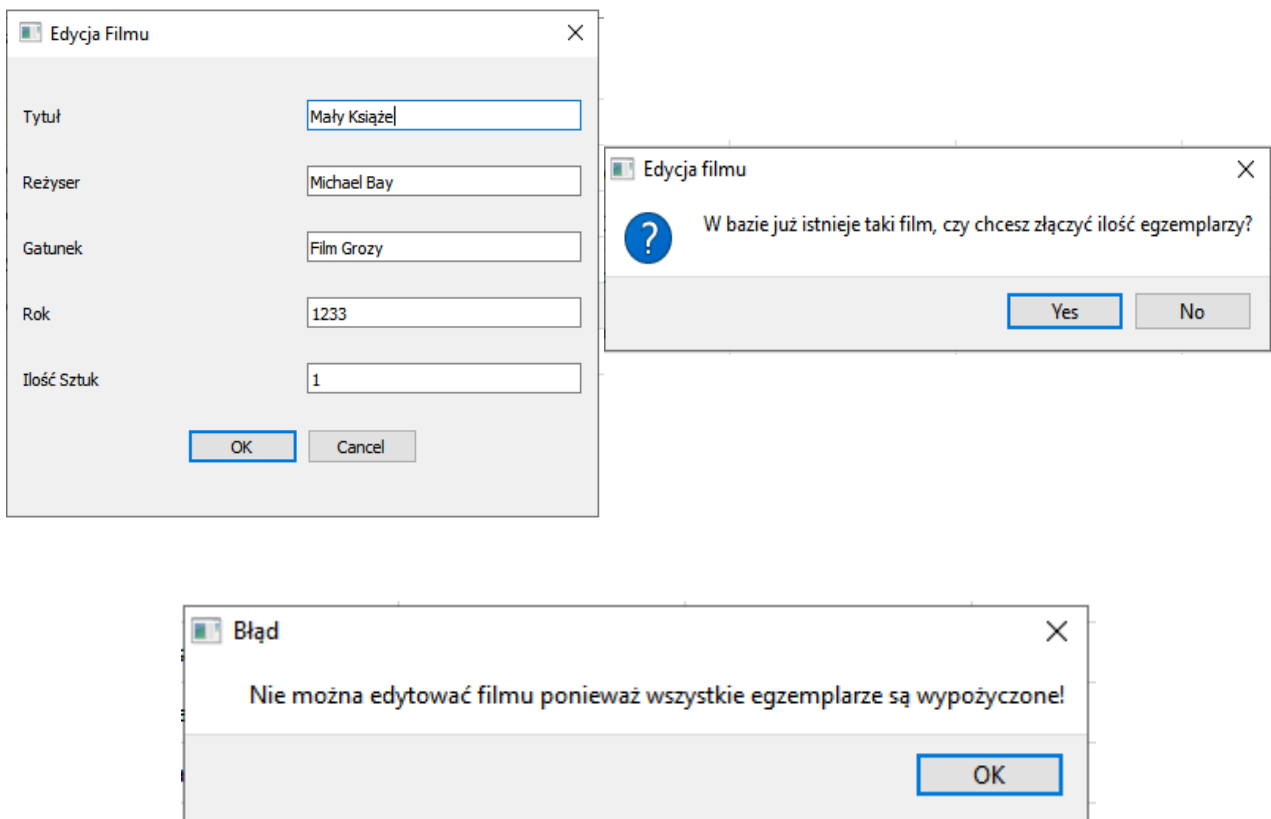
Edycja Filmu

Tytuł Mały Książe

Reżyser Michael Bay

Gatunek Film Grozy

Rok 1233

Ilość Sztuk 1

OK Cancel

Edycja filmu

W bazie już istnieje taki film, czy chcesz złączyć ilość egzemplarzy?

Yes No

Błąd

Nie można edytować filmu ponieważ wszystkie egzemplarze są wypożyczone!

OK